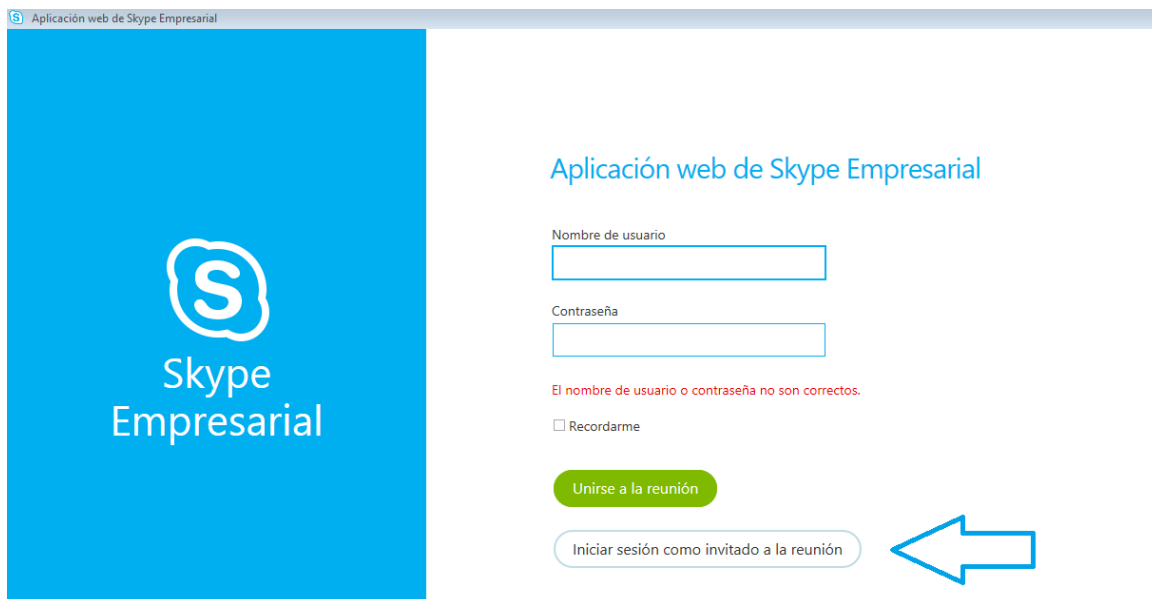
Aplicación web de Skype Empresarial

Skype Empresarial

Aplicación web de Skype Empresarial

Nombre de usuario

Contraseña

El nombre de usuario o contraseña no son correctos.

☐ Recordarme

Unirse a la reunión

Iniciar sesión como invitado a la reunión